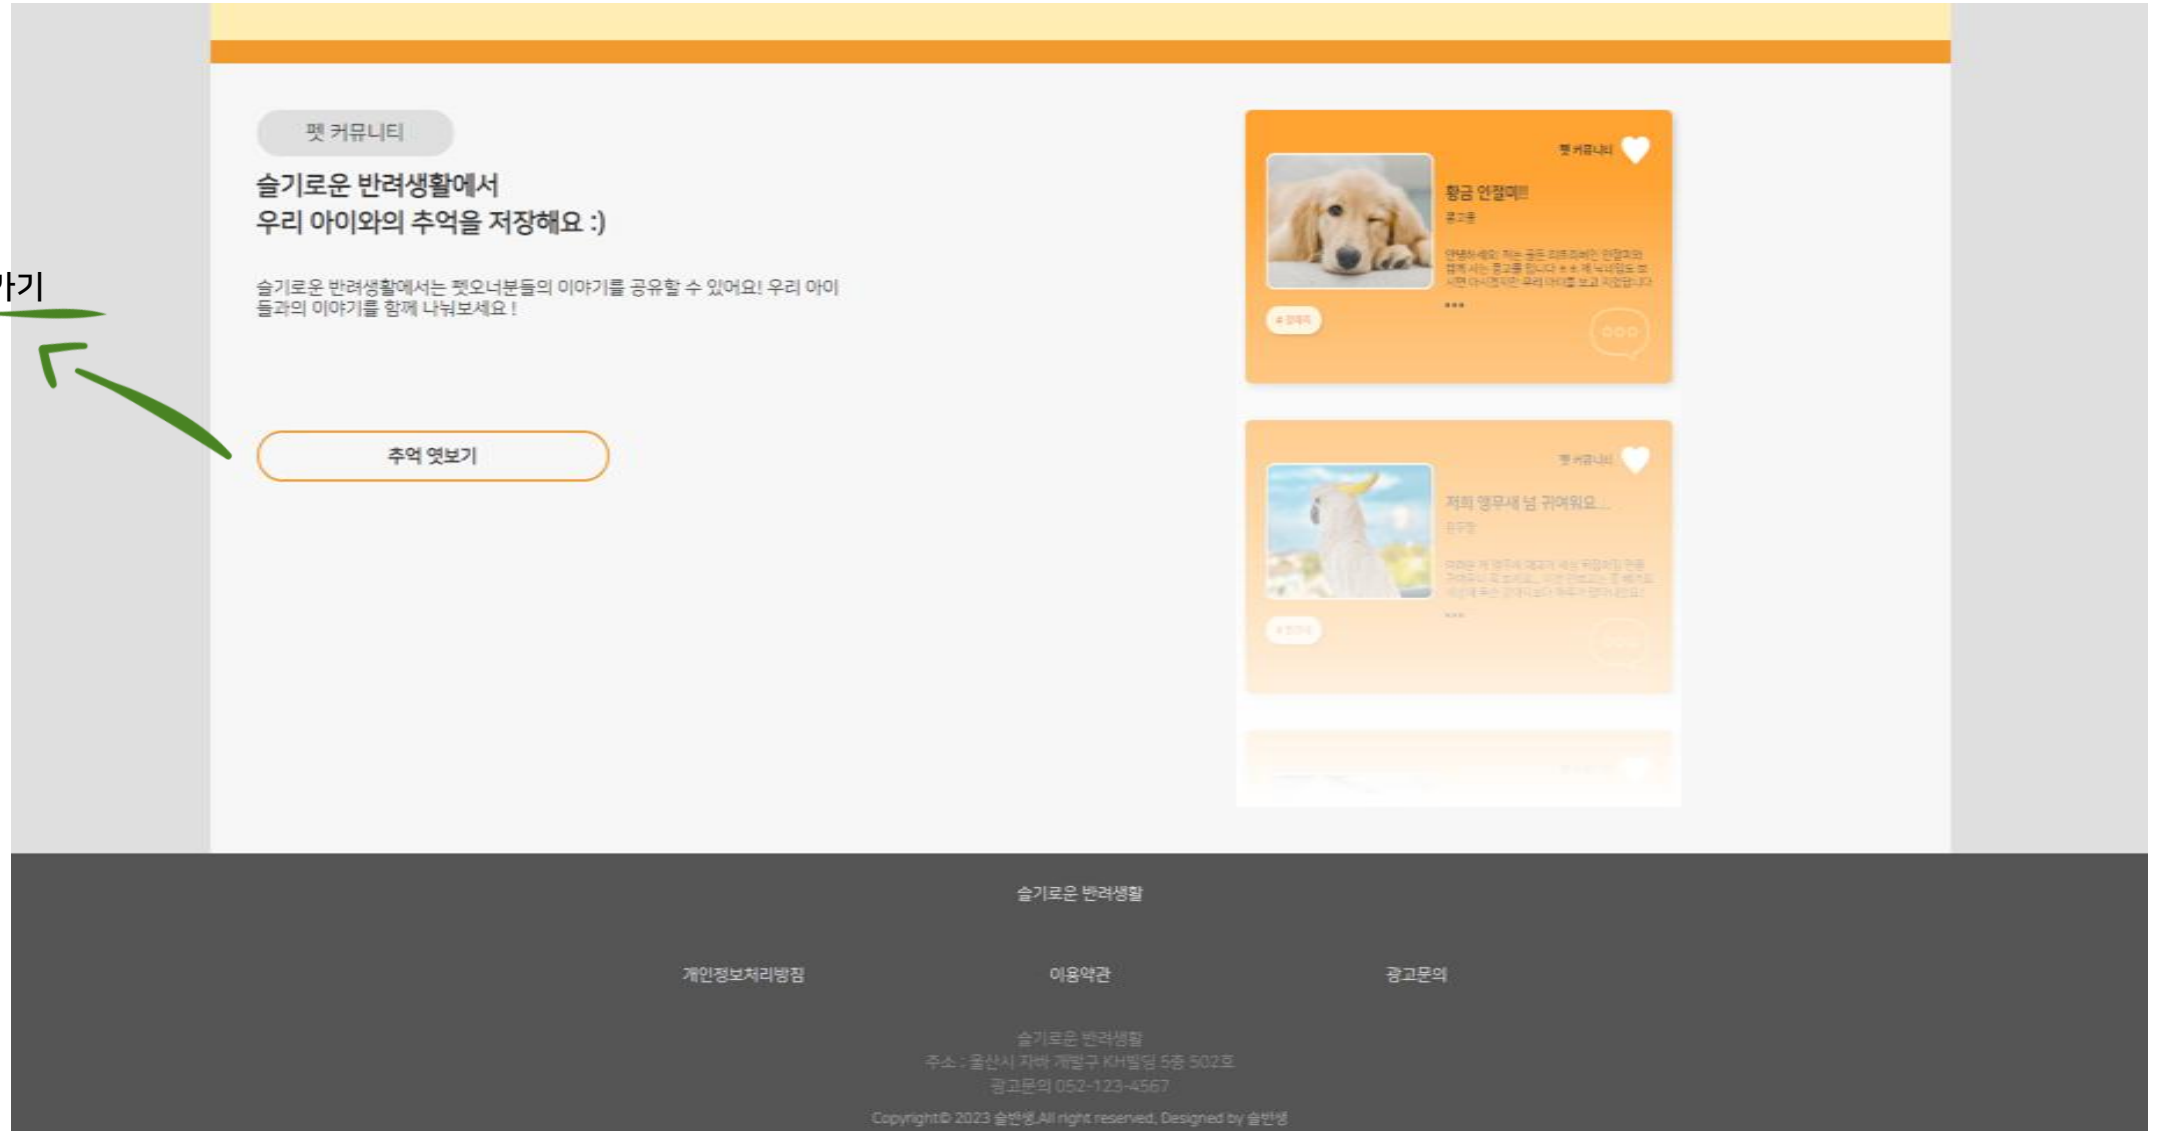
펫 커뮤니티

슬기로운 반려생활에서
우리 아이와의 추억을 저장해요 :)

슬기로운 반려생활에서는 펫오너분들의 이야기를 공유할 수 있어요! 우리 아이들과의 이야기를 함께 나눠보세요 !

아기

추억 엿보기

펫 커뮤니티

황금 언절미!!

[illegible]

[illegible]

...

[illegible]

펫 커뮤니티

저희 앵무새 넘 귀여워요...

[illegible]

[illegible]

...

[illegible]

슬기로운 반려생활

개인정보처리방침

이용약관

광고문의

슬기로운 반려생활
주소 : 울산시 지바 개발구 KH빌딩 5층 502호
광고문의 052-123-4567

Copyright© 2023 슬반생.All right reserved. Designed by 슬반생